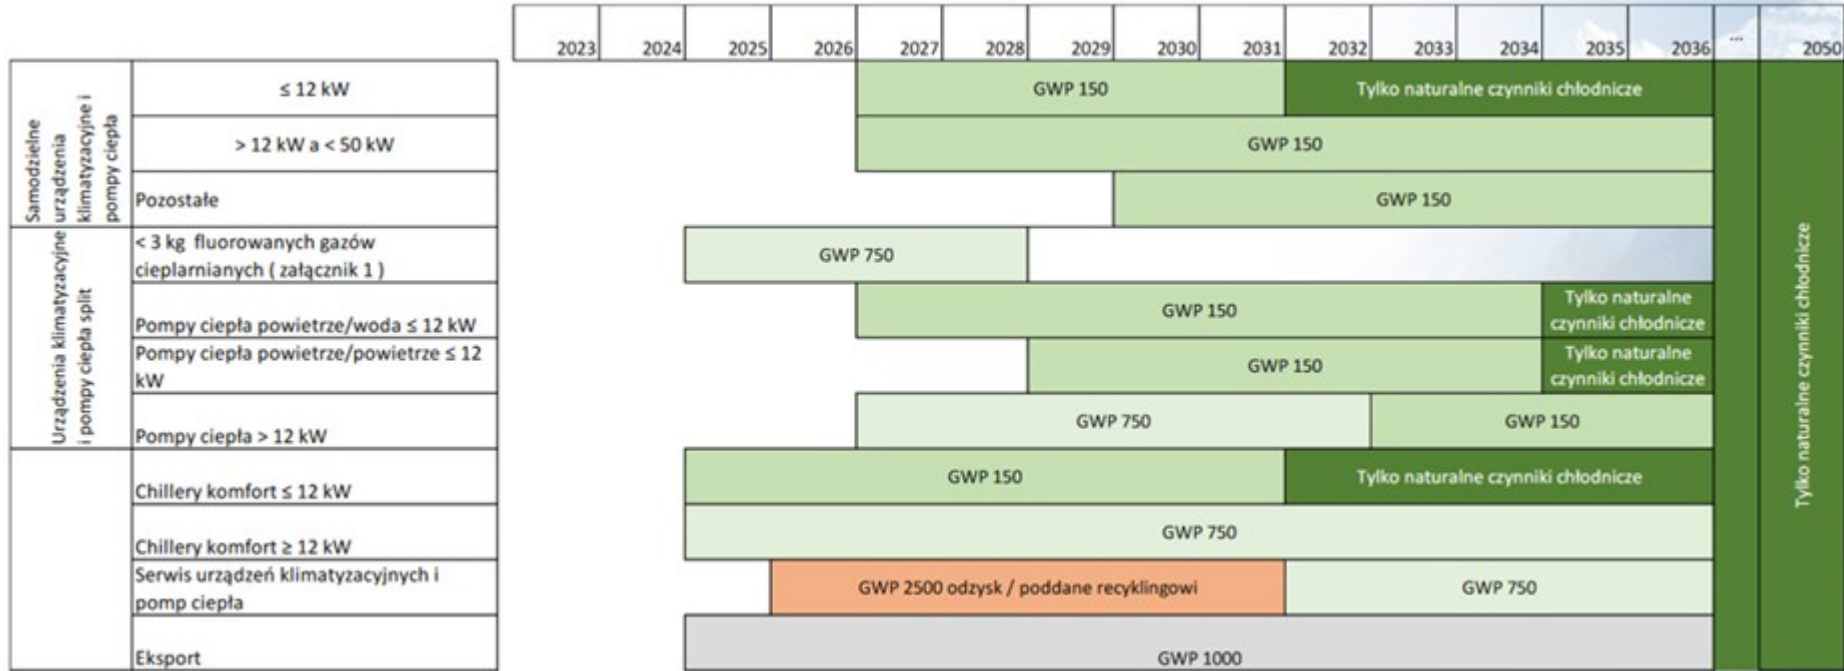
| | | 2023 | 2024 | 2025 | 2026 | 2027 | 2028 | 2029 | 2030 | 2031 | 2032 | 2033 | 2034 | 2035 | 2036 | ... | 2050 |
|---|---|---|---|---|---|---|---|---|---|---|---|---|---|---|---|---|---|
| Samodzielne urządzenia klimatyzacyjne i pompy ciepła | ≤ 12 kW | | | | | GWP 150 | | | | | Tylko naturalne czynniki chłodnicze | | | | | | Tylko naturalne czynniki chłodnicze |
| | > 12 kW a < 50 kW | | | | | GWP 150 | | | | | | | | | | | |
| | Pozostałe | | | | | | | | GWP 150 | | | | | | | | |
| Urządzenia klimatyzacyjne i pompy ciepła split | < 3 kg fluorowanych gazów cieplarnianych ( załącznik 1 ) | | | GWP 750 | | | | | | | | | | | | | |
| | Pompy ciepła powietrze/woda ≤ 12 kW | | | | | GWP 150 | | | | | | | | Tylko naturalne czynniki chłodnicze | | | |
| | Pompy ciepła powietrze/powietrze ≤ 12 kW | | | | | | | GWP 150 | | | | | | Tylko naturalne czynniki chłodnicze | | | |
| | Pompy ciepła > 12 kW | | | | | GWP 750 | | | | | | GWP 150 | | | | | |
| | Chillery komfort ≤ 12 kW | | | GWP 150 | | | | | | | Tylko naturalne czynniki chłodnicze | | | | | | |
| | Chillery komfort ≥ 12 kW | | | GWP 750 | | | | | | | | | | | | | |
| | Serwis urządzeń klimatyzacyjnych i pomp ciepła | | | | GWP 2500 odzysk / poddane recyklingowi | | | | | | GWP 750 | | | | | | |
| | Eksport | | | GWP 1000 | | | | | | | | | | | | | |